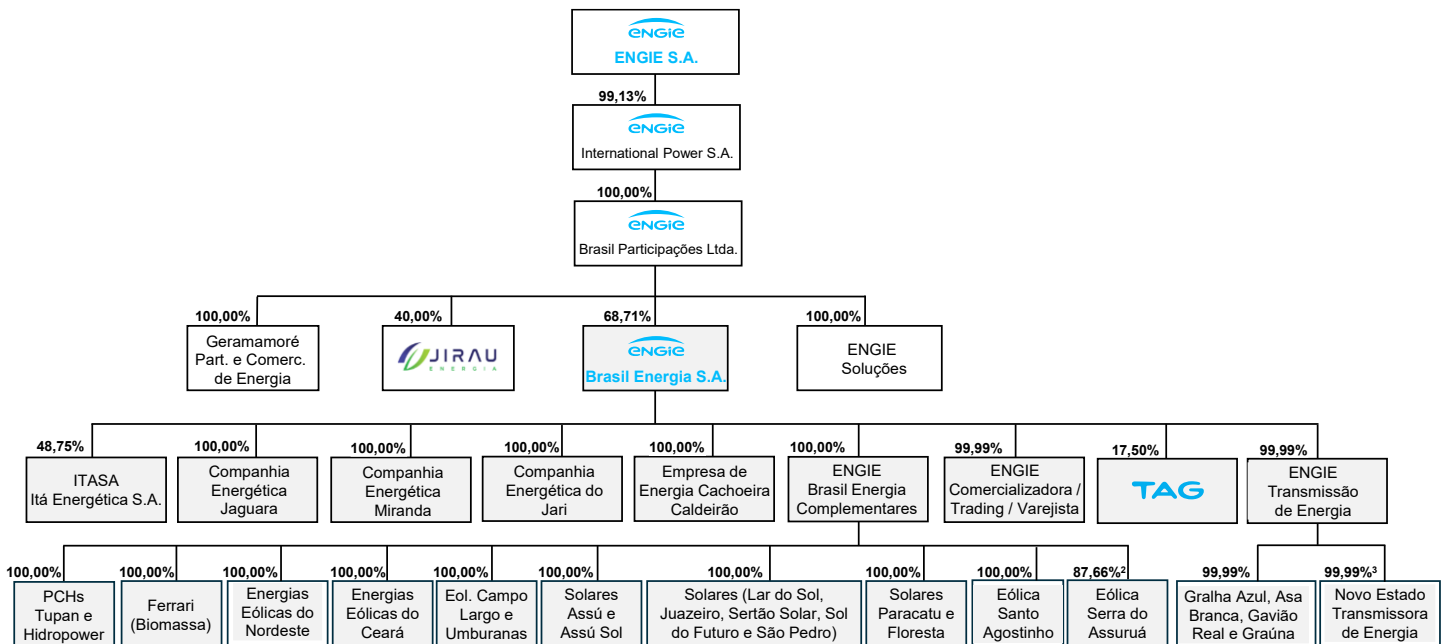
ENGIE
ENGIE S.A.

99,13%

ENGIE
International Power S.A.

100,00%

ENGIE
Brasil Participações Ltda.

100,00%
Geramamoré Part. e Comerc. de Energia

40,00%
JIRAU ENERGIA

68,71%
ENGIE
Brasil Energia S.A.

100,00%
ENGIE Soluções

48,75%
ITASA Itá Energética S.A.

100,00%
Companhia Energética Jaguara

100,00%
Companhia Energética Miranda

100,00%
Companhia Energética do Jari

100,00%
Empresa de Energia Cachoeira Caldeirão

100,00%
ENGIE Brasil Energia Complementares

99,99%
ENGIE Comercializadora / Trading / Varejista

17,50%
TAG

99,99%
ENGIE Transmissão de Energia

100,00%
PCHs Tupan e Hidropower

100,00%
Ferrari (Biomassa)

100,00%
Energias Eólicas do Nordeste

100,00%
Energias Eólicas do Ceará

100,00%
Eol. Campo Largo e Umburanas

100,00%
Solares Assú e Assú Sol

100,00%
Solares (Lar do Sol, Juazeiro, Sertão Solar, Sol do Futuro e São Pedro)

100,00%
Solares Paracatu e Floresta

100,00%
Eólica Santo Agostinho

87,66%$^2$
Eólica Serra do Assuruá

99,99%
Gralha Azul, Asa Branca, Gavião Real e Graúna

99,99%$^3$
Novo Estado Transmissora de Energia